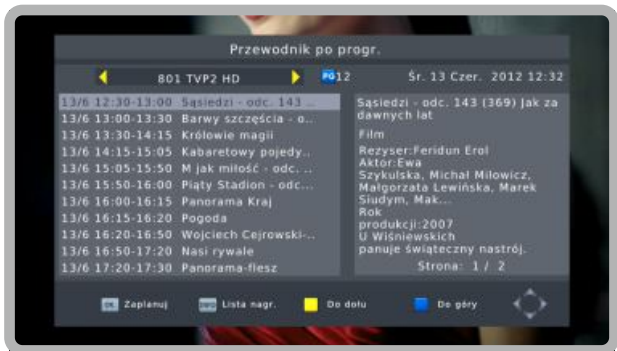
Przewodnik po progr.

801 TVP2 HD

PG12

Śr. 13 Czer. 2012 12:32

13/6 12:30-13:00 Sąsiedzi - odc. 143 ..
13/6 13:00-13:30 Barwy szczęścia - o..
13/6 13:30-14:15 Królowie magii
13/6 14:15-15:05 Kabaretowy pojedy..
13/6 15:05-15:50 M jak miłość - odc. ..
13/6 15:50-16:00 Piąty Stadion - odc...
13/6 16:00-16:15 Panorama Kraj
13/6 16:15-16:20 Pogoda
13/6 16:20-16:50 Wojciech Cejrowski-..
13/6 16:50-17:20 Nasi rywale
13/6 17:20-17:30 Panorama-flesz

Sąsiedzi - odc. 143 (369) Jak za dawnych lat

Film

Rezyser:Feridun Erol
Aktor:Ewa Szykulska, Michał Milowicz, Małgorzata Lewińska, Marek Siudym, Mak...
Rok produkcji:2007
U Wiśniewskich panuje świąteczny nastrój.

Strona: 1 / 2

OK Zaplanuj

INFO Lista nagr.

Do dołu

Do góry